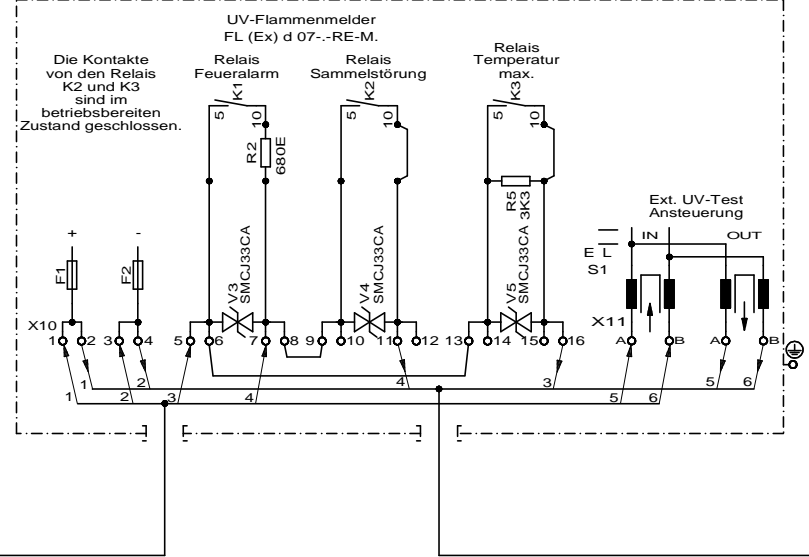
UV-Flammenmelder
FL (Ex) d 07-.-RE-M.

Die Kontakte von den Relais K2 und K3 sind im betriebsbereiten Zustand geschlossen.

Relais
Feueralarm

Relais
Sammelstörung

Relais
Temperatur
max.

K1
5
10

K2
5
10

K3
5
10

R2
680E

R5
3K3

Ext. UV-Test
Ansteuerung

+
-

F1
F2

V3
SMCJ33CA

V4
SMCJ33CA

V5
SMCJ33CA

E
L
S1

IN
OUT

X10
1
2
3
4
5
6
7
8
9
10
11
12
13
14
15
16

X11
A
B
A
B

1
2
3
4
5
6

1
2
3
4
5
6